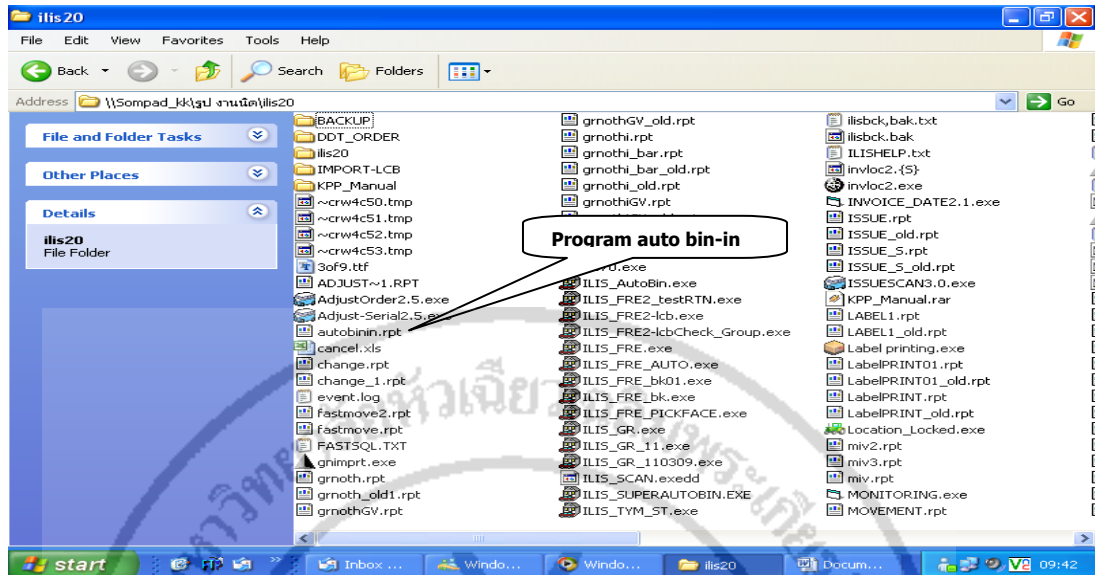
ilis20

File Edit View Favorites Tools Help

Back Search Folders

Address \\Sompad_kk\รูป งานนิด\ilis20 Go

File and Folder Tasks

Other Places

Details

ilis20
File Folder

BACKUP
DDT_ORDER
ilis20
IMPORT-LCB
KPP_Manual
~crw4c50.tmp
~crw4c51.tmp
~crw4c52.tmp
~crw4c53.tmp
3of9.ttf
ADJUST~1.RPT
AdjustOrder2.5.exe
Adjust-Serial2.5.exe
autobinin.rpt
cancel.xls
change.rpt
change_1.rpt
event.log
fastmove2.rpt
fastmove.rpt
FASTSQL.TXT
gnimprt.exe
grnoth.rpt
grnoth_old1.rpt
grnothGV.rpt

grnothGV_old.rpt
grnothi.rpt
grnothi_bar.rpt
grnothi_bar_old.rpt
grnothi_old.rpt
grnothiGV.rpt
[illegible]
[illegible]0.exe
ILIS_AutoBin.exe
ILIS_FRE2_testRTN.exe
ILIS_FRE2-lcb.exe
ILIS_FRE2-lcbCheck_Group.exe
ILIS_FRE.exe
ILIS_FRE_AUTO.exe
ILIS_FRE_bk01.exe
ILIS_FRE_bk.exe
ILIS_FRE_PICKFACE.exe
ILIS_GR.exe
ILIS_GR_11.exe
ILIS_GR_110309.exe
ILIS_SCAN.exedd
ILIS_SUPERAUTOBIN.EXE
ILIS_TYM_ST.exe

ilisbck,bak.txt
ilisbck.bak
ILISHELP.txt
invloc2.{S}
invloc2.exe
INVOICE_DATE2.1.exe
ISSUE.rpt
ISSUE_old.rpt
ISSUE_S.rpt
ISSUE_S_old.rpt
ISSUESCAN3.0.exe
KPP_Manual.rar
LABEL1.rpt
LABEL1_old.rpt
Label printing.exe
LabelPRINT01.rpt
LabelPRINT01_old.rpt
LabelPRINT.rpt
LabelPRINT_old.rpt
Location_Locked.exe
miv2.rpt
miv3.rpt
miv.rpt
MONITORING.exe
MOVEMENT.rpt

Program auto bin-in

start Inbox ... Windo... Windo... ilis20 Docum... 09:42